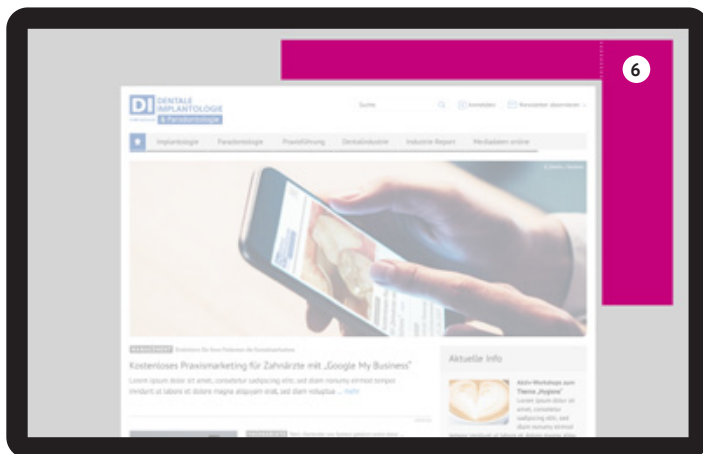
6

DI DENTALE IMPLANTOLOGIE & Parodontologie

Suche

Anmelden

Newsletter abonnieren

Implantologie

Parodontologie

Praxisführung

Dentalindustrie

Industrie Report

Mediadaten online

MANAGEMENT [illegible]

Kostenloses Praxismarketing für Zahnärzte mit „Google My Business"

Lorem ipsum dolor sit amet, consetetur sadipscing elitr, sed diam nonumy eirmod tempor invidunt ut labore et dolore magna aliquyam erat, sed diam voluptua ... mehr

Aktuelle Info

Aktiv-Workshops zum Thema „Hygiene"

Lorem ipsum dolor sit amet, consetetur sadipscing elitr, sed diam nonumy eirmod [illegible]